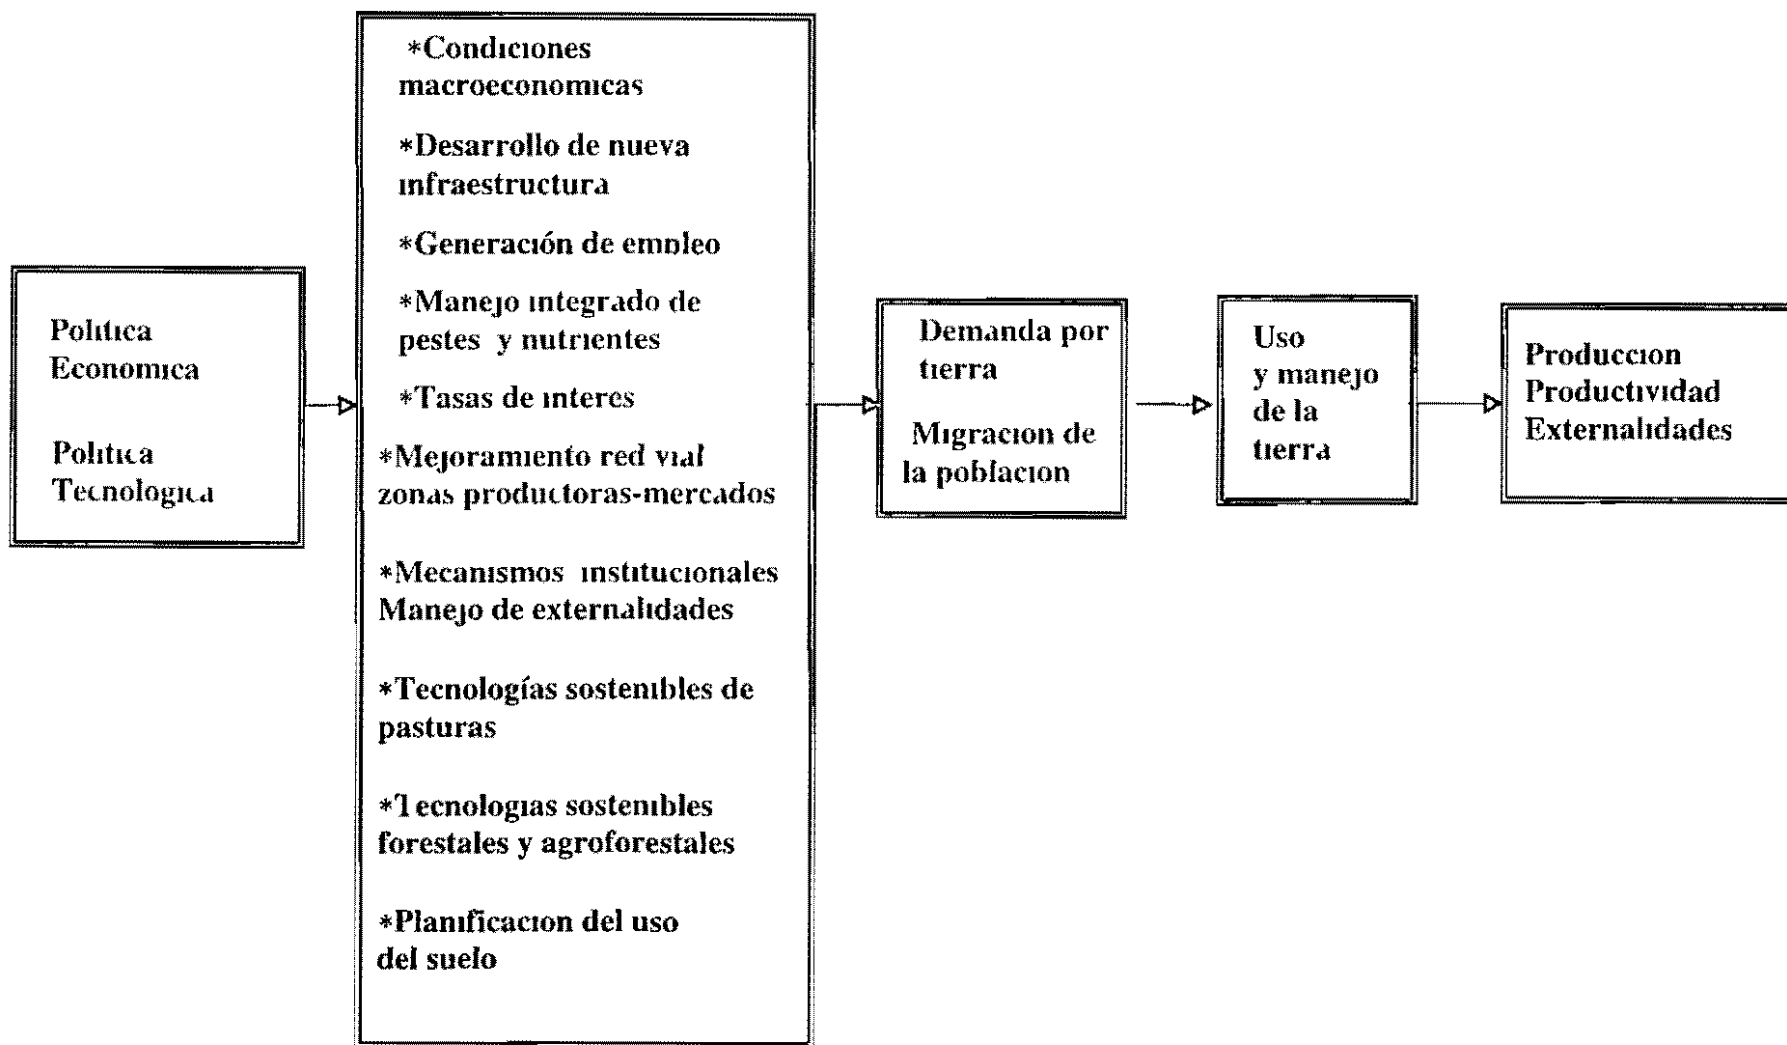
Politica Economica

Politica Tecnologica

*Condiciones macroeconomicas

*Desarrollo de nueva infraestructura

*Generación de empleo

*Manejo integrado de pestes y nutrientes

*Tasas de interes

*Mejoramiento red vial zonas productoras-mercados

*Mecanismos institucionales Manejo de externalidades

*Tecnologías sostenibles de pasturas

*Tecnologias sostenibles forestales y agroforestales

*Planificacion del uso del suelo

Demanda por tierra

Migracion de la poblacion

Uso y manejo de la tierra

Produccion
Productividad
Externalidades